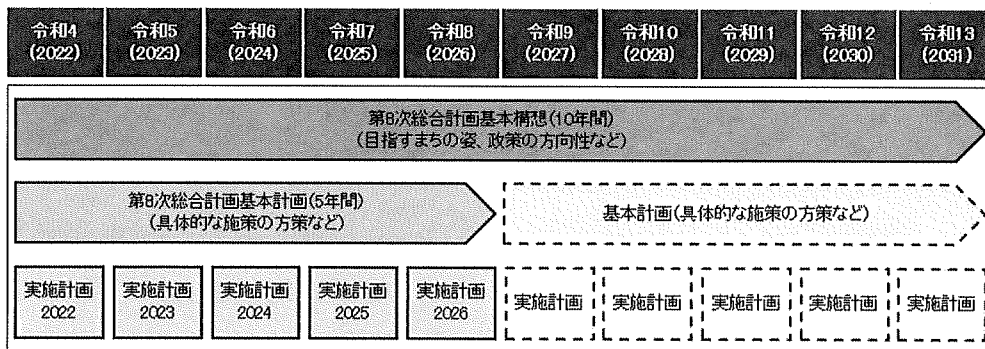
| 令和4 (2022) | 令和5 (2023) | 令和6 (2024) | 令和7 (2025) | 令和8 (2026) | 令和9 (2027) | 令和10 (2028) | 令和11 (2029) | 令和12 (2030) | 令和13 (2031) |
|---|---|---|---|---|---|---|---|---|---|

第8次総合計画基本構想(10年間)
(目指すまちの姿、政策の方向性など)

第8次総合計画基本計画(5年間)
(具体的な施策の方策など)

基本計画(具体的な施策の方策など)

| 実施計画 2022 | 実施計画 2023 | 実施計画 2024 | 実施計画 2025 | 実施計画 2026 | 実施計画 | 実施計画 | 実施計画 | 実施計画 | 実施計画 |
|---|---|---|---|---|---|---|---|---|---|